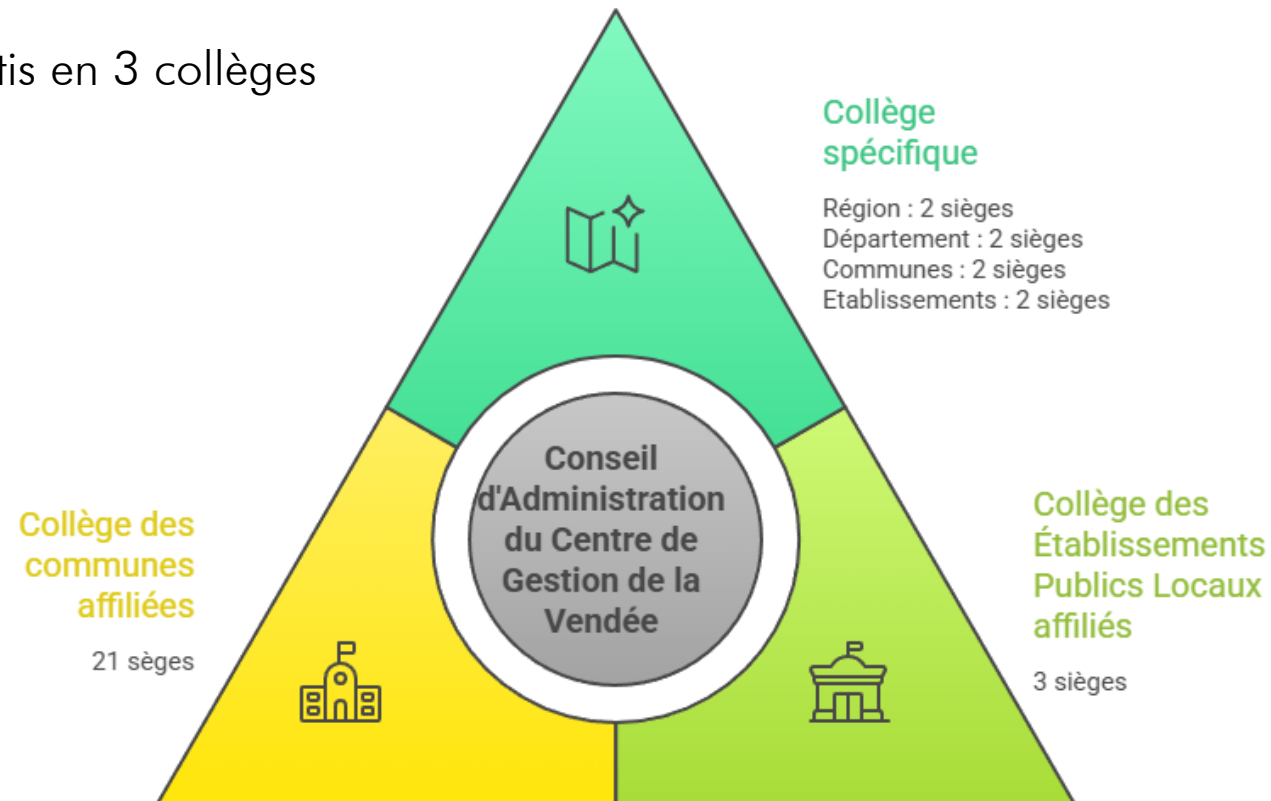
tis en 3 collèges

Collège spécifique

Région : 2 sièges
Département : 2 sièges
Communes : 2 sièges
Etablissements : 2 sièges

Conseil d'Administration du Centre de Gestion de la Vendée

Collège des communes affiliées

21 sèges

Collège des Établissements Publics Locaux affiliés

3 sièges